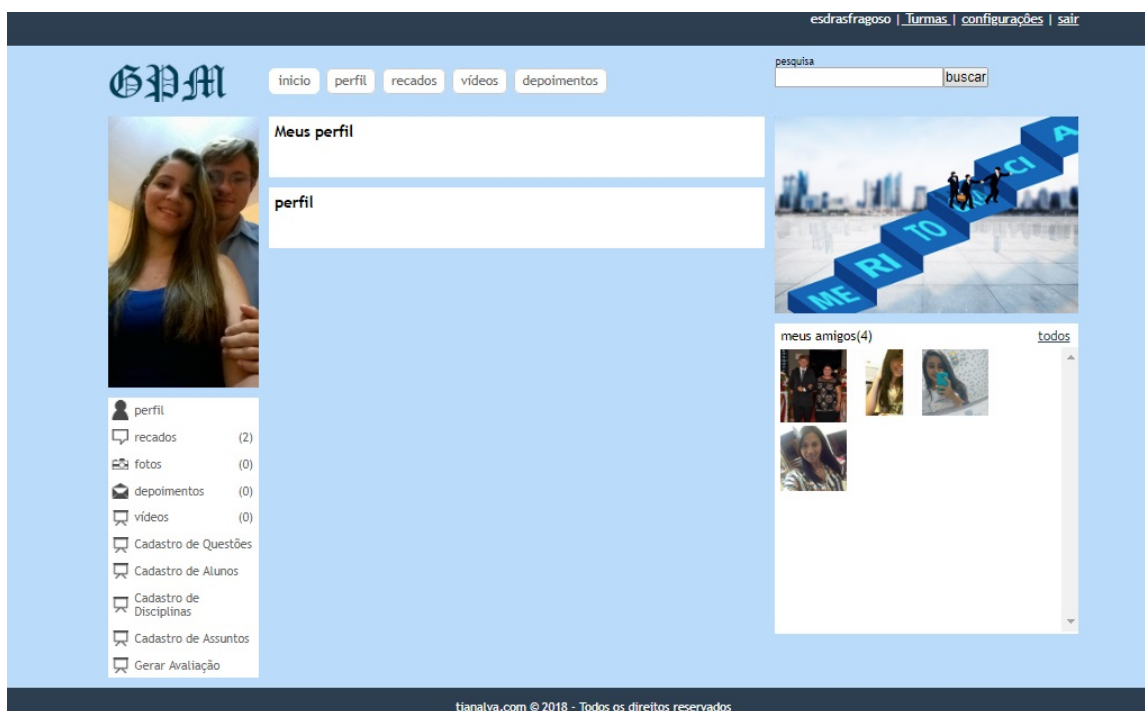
esdrasfragoso | Turmas | configurações | sair

GPM

inicio perfil recados vídeos depoimentos

pesquisa
buscar

Meus perfil

perfil

ME RI TO CR A CI A

meus amigos(4) todos

perfil
recados (2)
fotos (0)
depoimentos (0)
vídeos (0)
Cadastro de Questões
Cadastro de Alunos
Cadastro de Disciplinas
Cadastro de Assuntos
Gerar Avaliação

tianalva.com © 2018 - Todos os direitos reservados